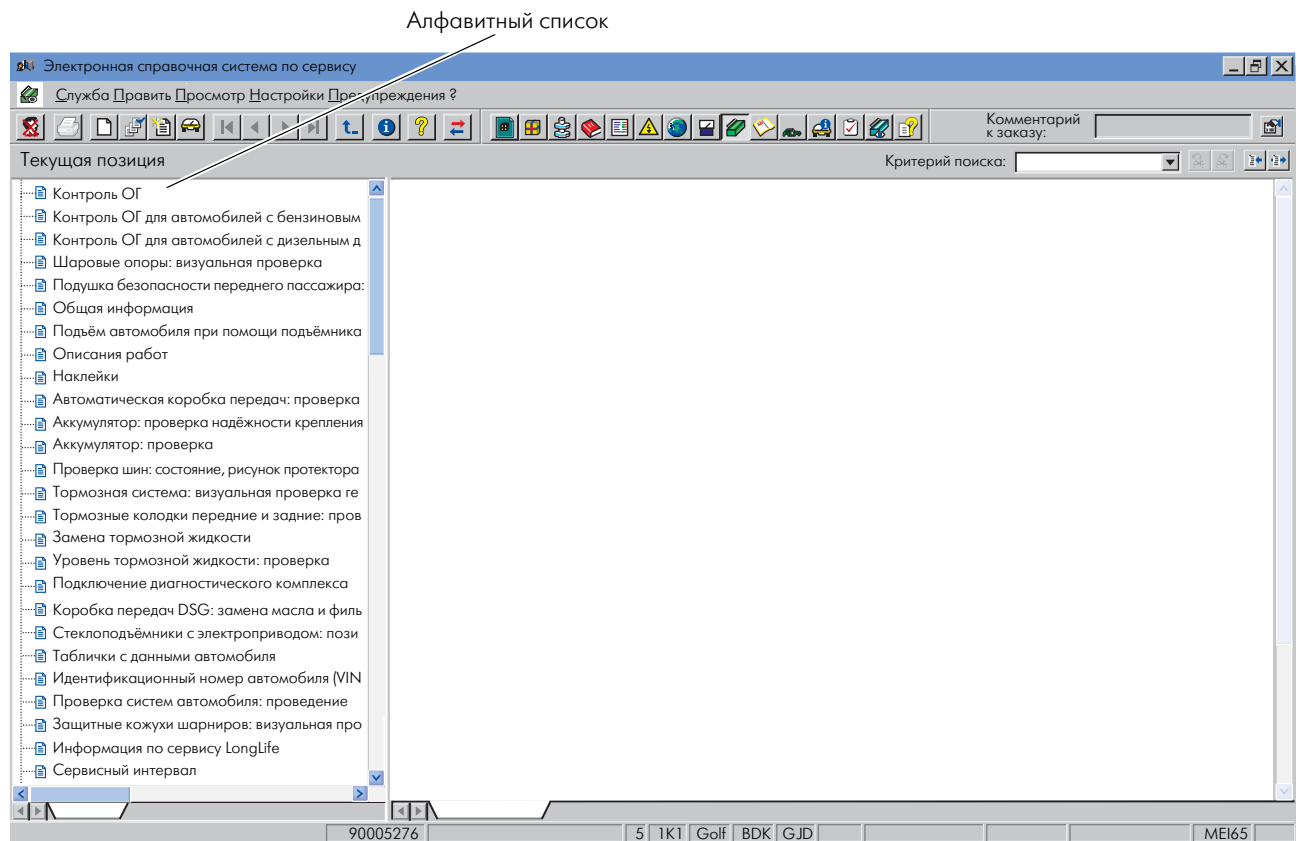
Алфавитный список

Электронная справочная система по сервису

Служба Править Просмотр Настройки Предупреждения ?

Комментарий к заказу:

Текущая позиция

Критерий поиска:

Контроль ОГ
Контроль ОГ для автомобилей с бензиновым
Контроль ОГ для автомобилей с дизельным д
Шаровые опоры: визуальная проверка
Подушка безопасности переднего пассажира:
Общая информация
Подъём автомобиля при помощи подъёмника
Описания работ
Наклейки
Автоматическая коробка передач: проверка
Аккумулятор: проверка надёжности крепления
Аккумулятор: проверка
Проверка шин: состояние, рисунок протектора
Тормозная система: визуальная проверка ге
Тормозные колодки передние и задние: пров
Замена тормозной жидкости
Уровень тормозной жидкости: проверка
Подключение диагностического комплекса
Коробка передач DSG: замена масла и филь
Стеклоподъёмники с электроприводом: пози
Таблички с данными автомобиля
Идентификационный номер автомобиля (VIN
Проверка систем автомобиля: проведение
Защитные кожухи шарниров: визуальная про
Информация по сервису LongLife
Сервисный интервал

90005276 | 5 | 1K1 | Golf | BDK | GJD | MEI65